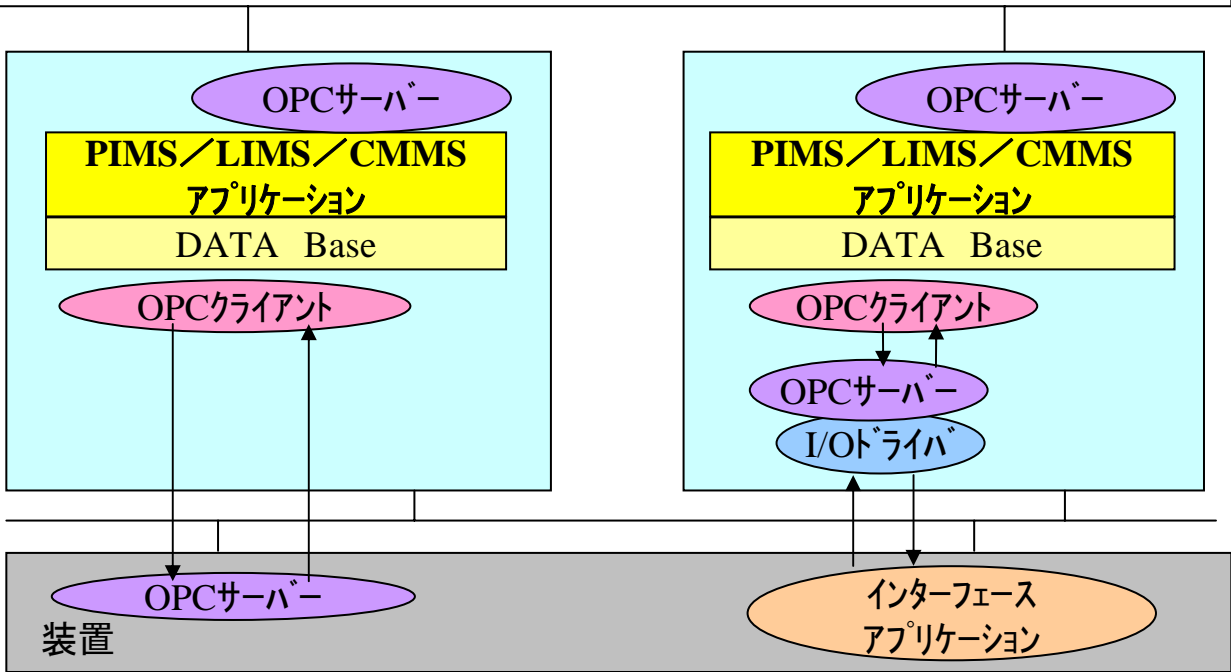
OPCサーバー

PIMS／LIMS／CMMS
アプリケーション

DATA Base

OPCクライアント

OPCサーバー

PIMS／LIMS／CMMS
アプリケーション

DATA Base

OPCクライアント

OPCサーバー

I/Oドライバ

OPCサーバー

インターフェース
アプリケーション

装置